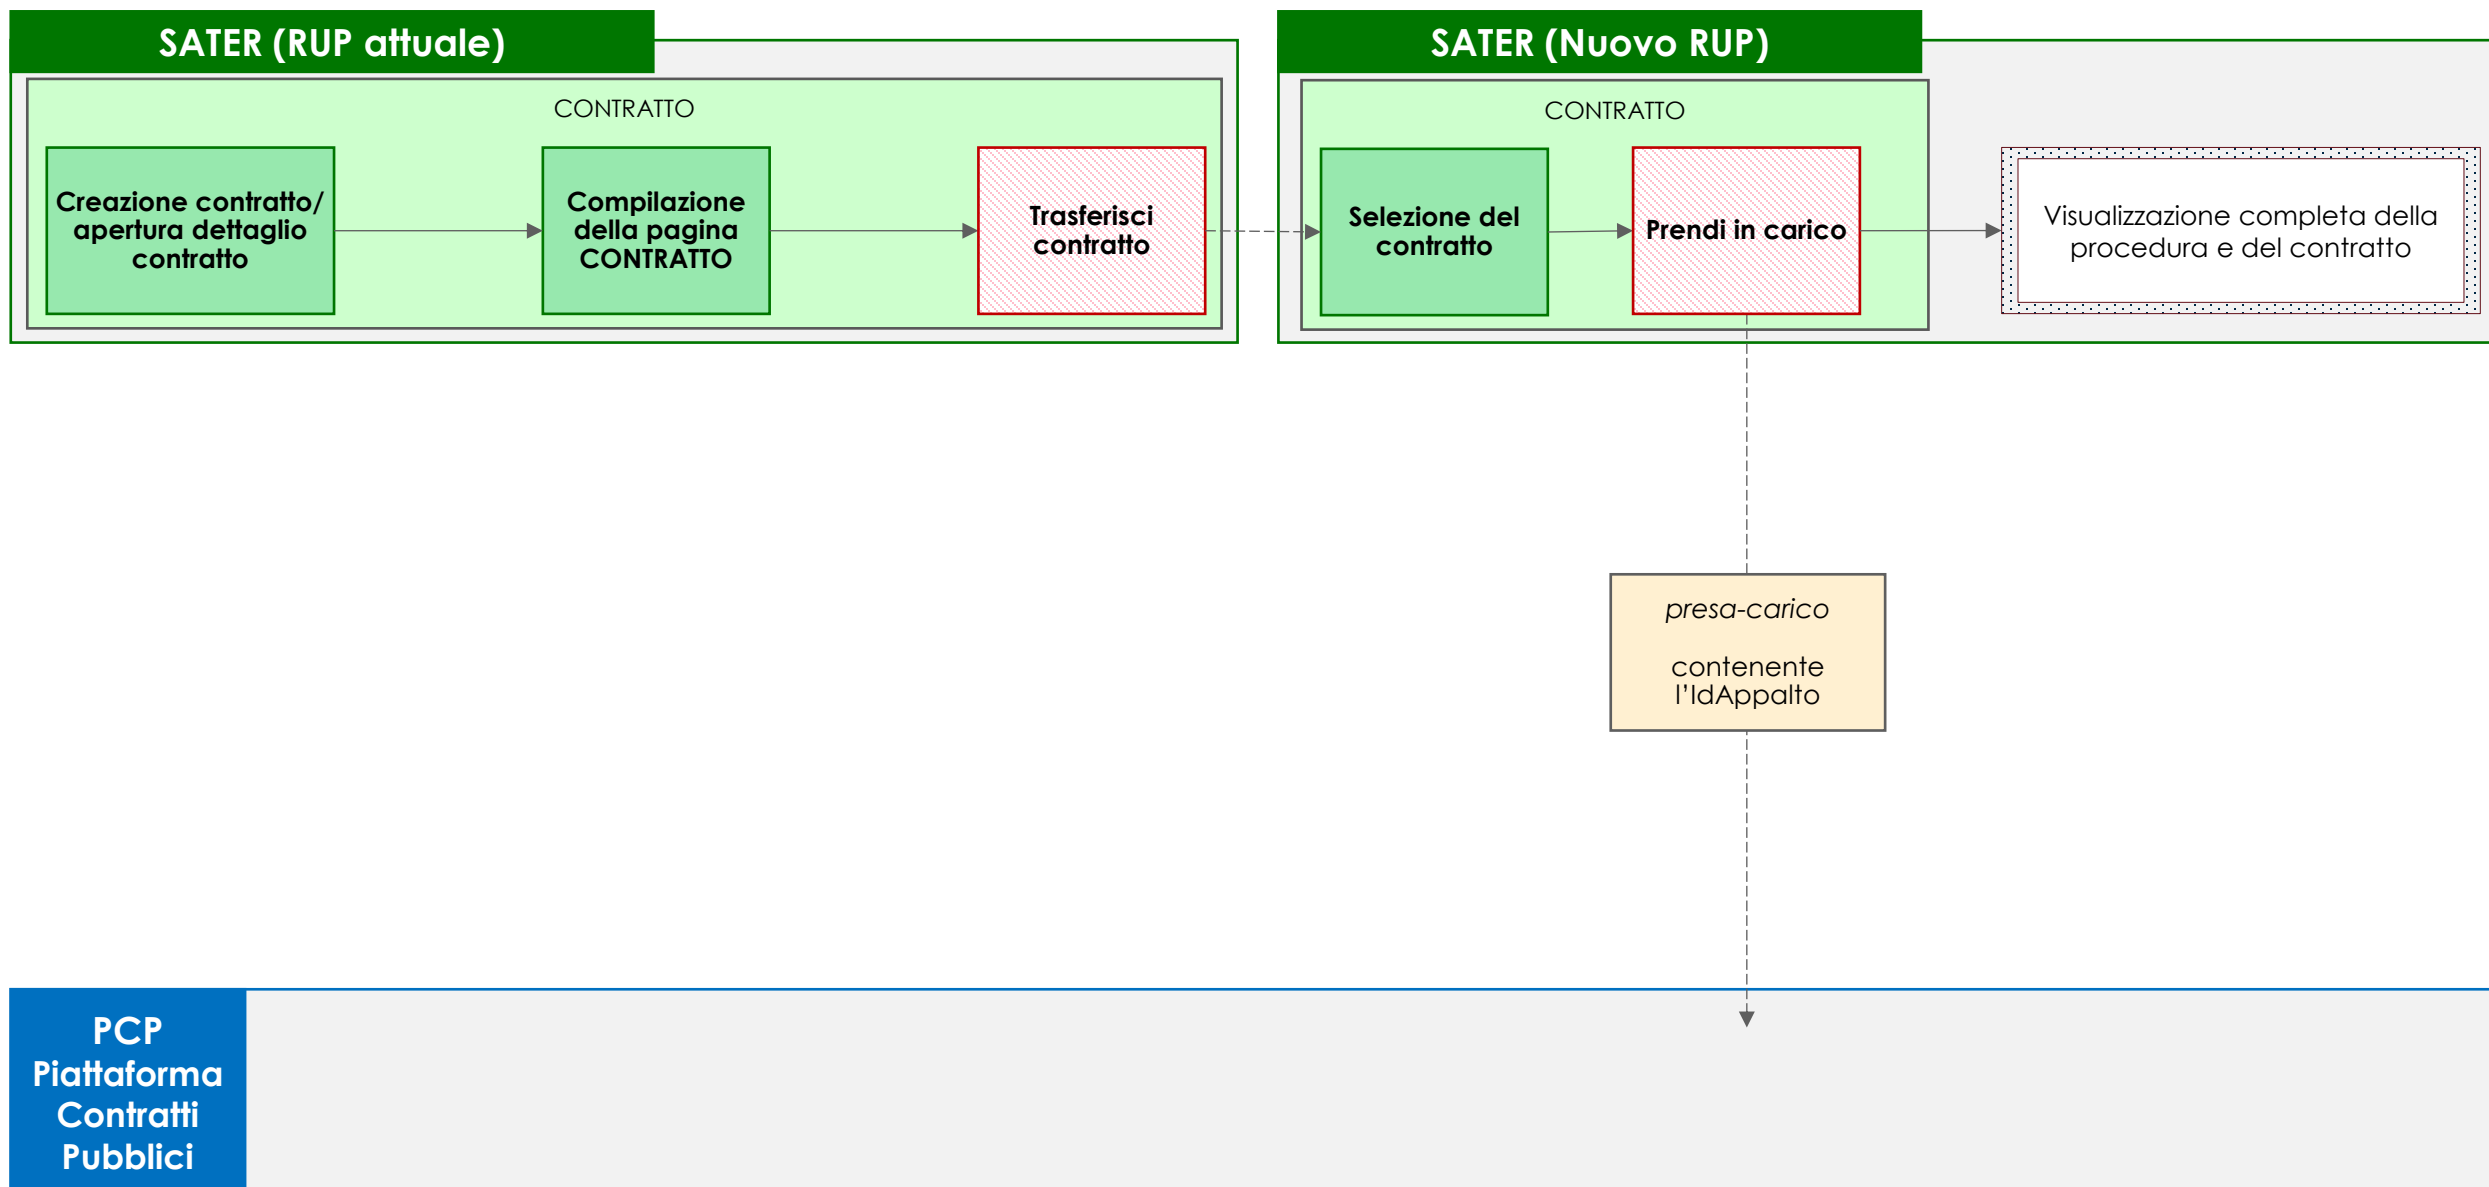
SATER (RUP attuale)

CONTRATTO

Creazione contratto/ apertura dettaglio contratto

Compilazione della pagina CONTRATTO

Trasferisci contratto

SATER (Nuovo RUP)

CONTRATTO

Selezione del contratto

Prendi in carico

Visualizzazione completa della procedura e del contratto

presa-carico

contenente l'IdAppalto

PCP Piattaforma Contratti Pubblici